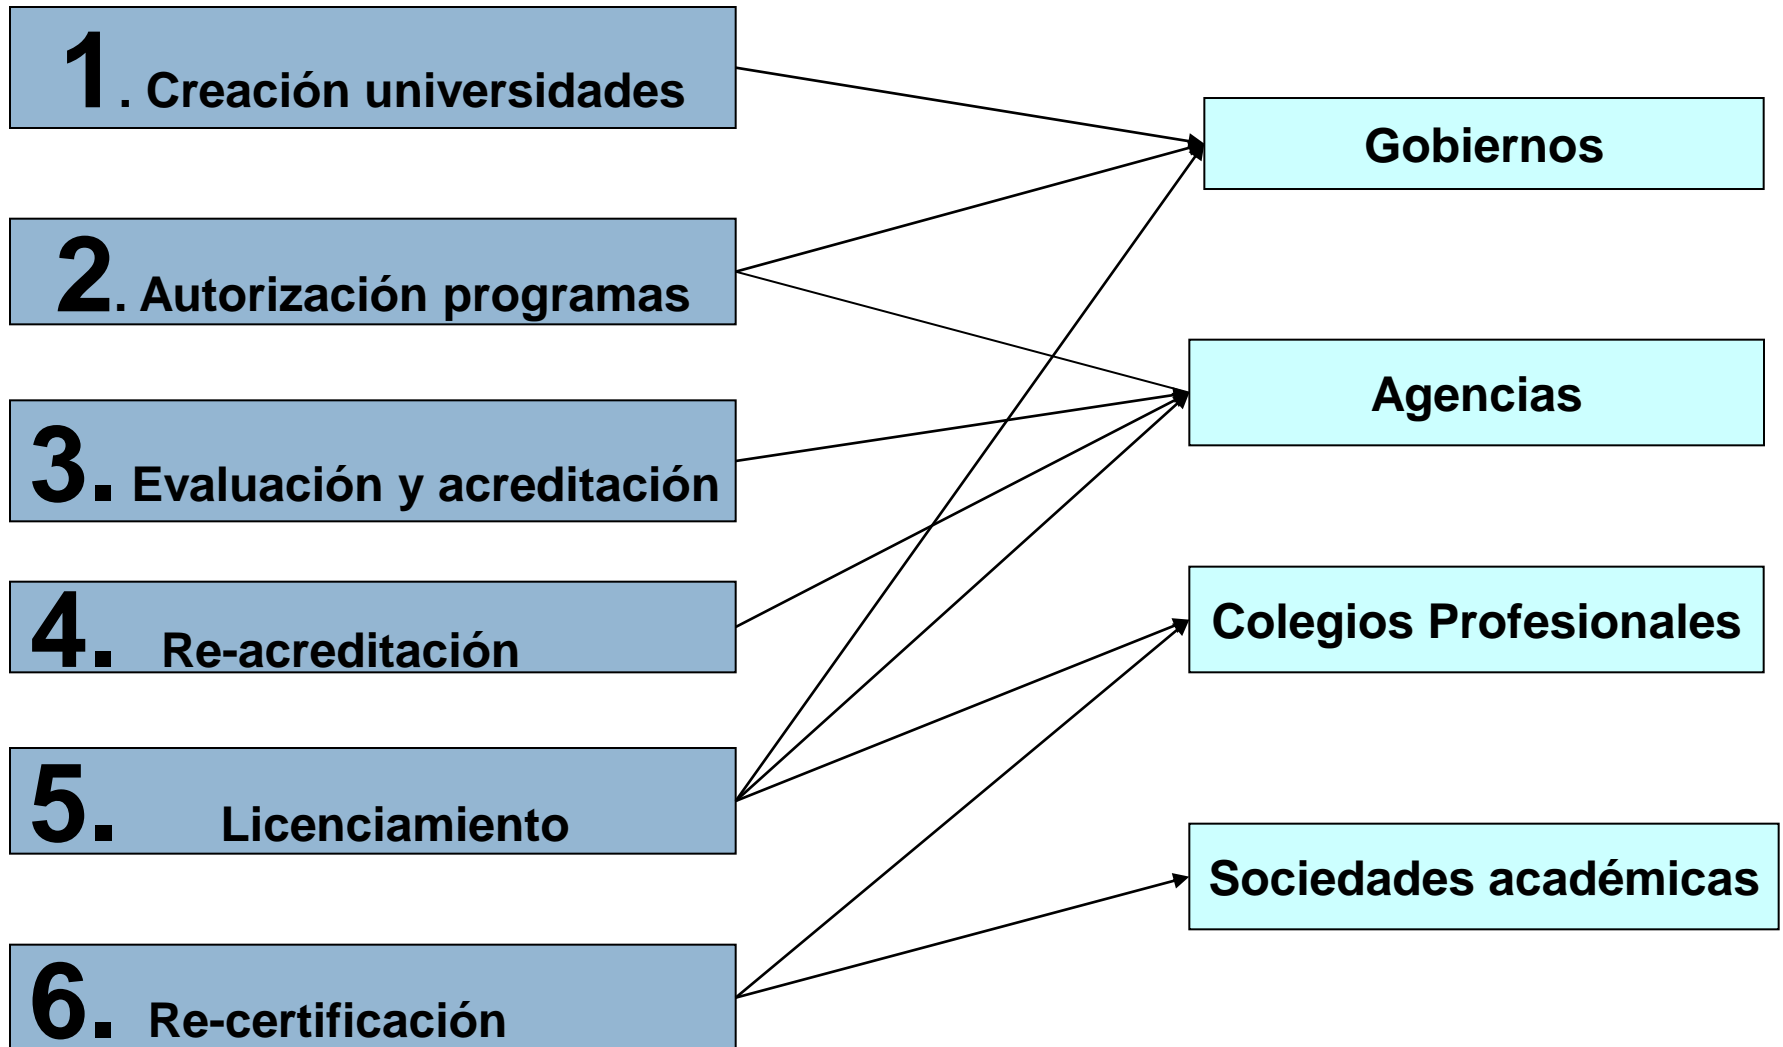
1. Creación universidades

2. Autorización programas

3. Evaluación y acreditación

4. Re-acreditación

5. Licenciamiento

6. Re-certificación

Gobiernos

Agencias

Colegios Profesionales

Sociedades académicas